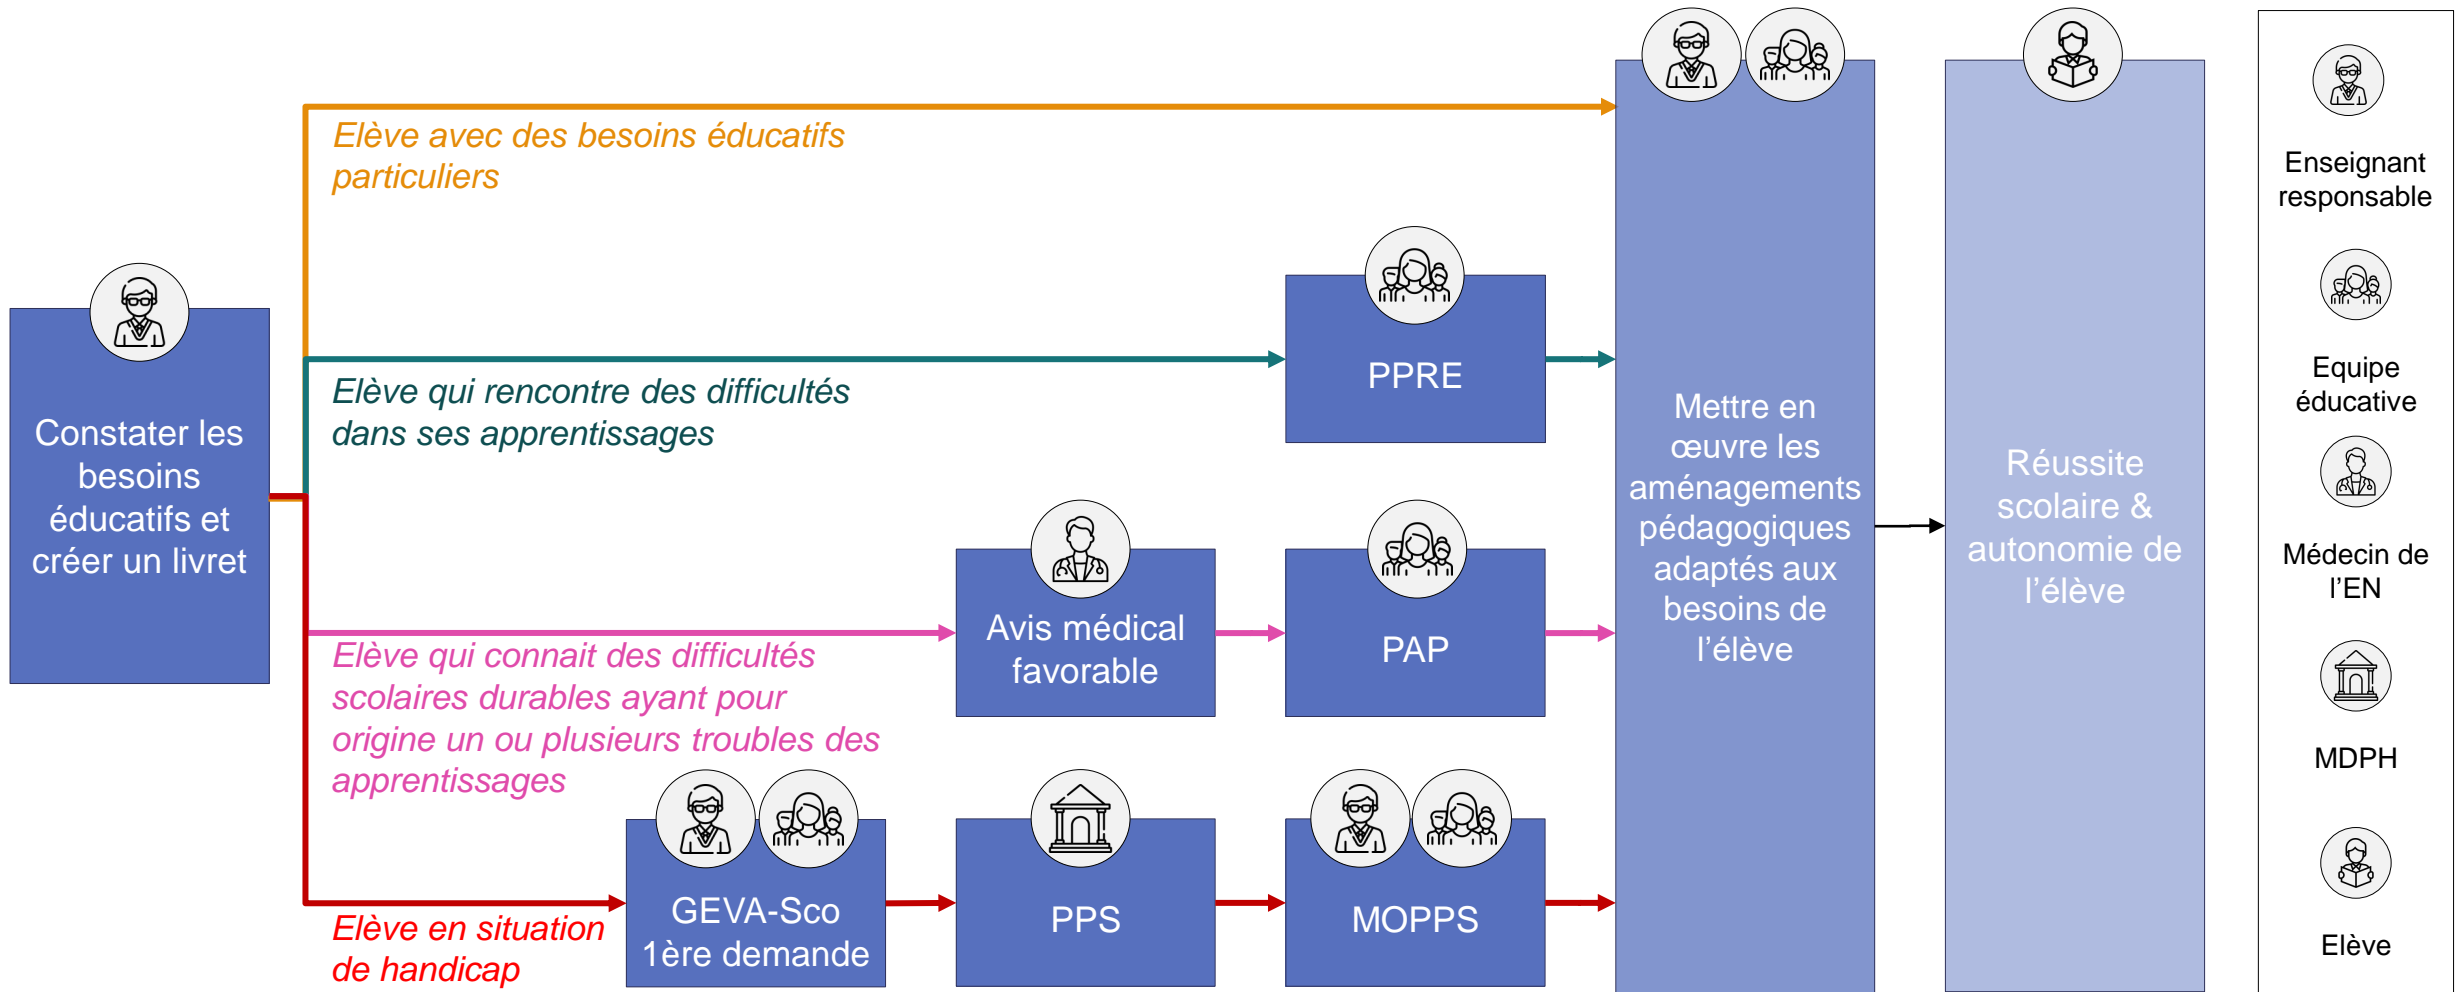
Constater les besoins éducatifs et créer un livret

Elève avec des besoins éducatifs particuliers

Elève qui rencontre des difficultés dans ses apprentissages

PPRE

Elève qui connait des difficultés scolaires durables ayant pour origine un ou plusieurs troubles des apprentissages

Avis médical favorable

PAP

Elève en situation de handicap

GEVA-Sco 1ère demande

PPS

MOPPS

Mettre en œuvre les aménagements pédagogiques adaptés aux besoins de l'élève

Réussite scolaire & autonomie de l'élève

Enseignant responsable

Equipe éducative

Médecin de l'EN

MDPH

Elève